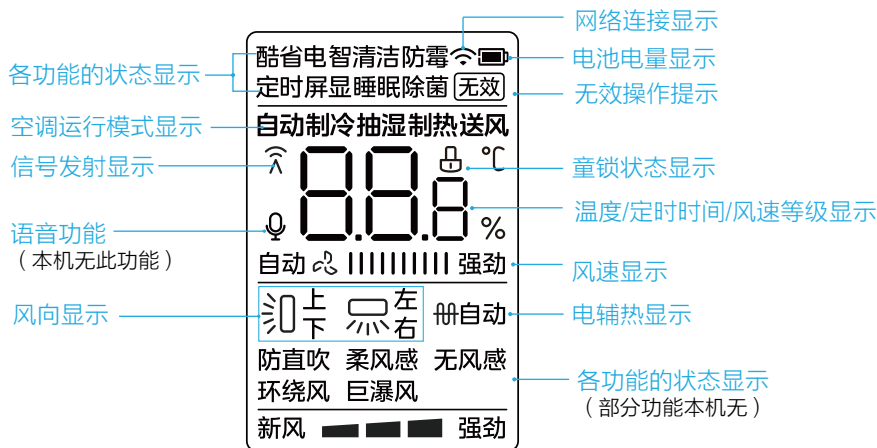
网络连接显示

各功能的状态显示

酷省电智清洁防霉

电池电量显示

定时屏显睡眠除菌 无效

无效操作提示

空调运行模式显示

自动制冷抽湿制热送风

信号发射显示

童锁状态显示

℃

88.8

温度/定时时间/风速等级显示

语音功能
（本机无此功能）

%

自动

强劲

风速显示

风向显示

上
下

左
右

自动

电辅热显示

防直吹 柔风感 无风感
环绕风 巨瀑风

各功能的状态显示
（部分功能本机无）

新风

强劲